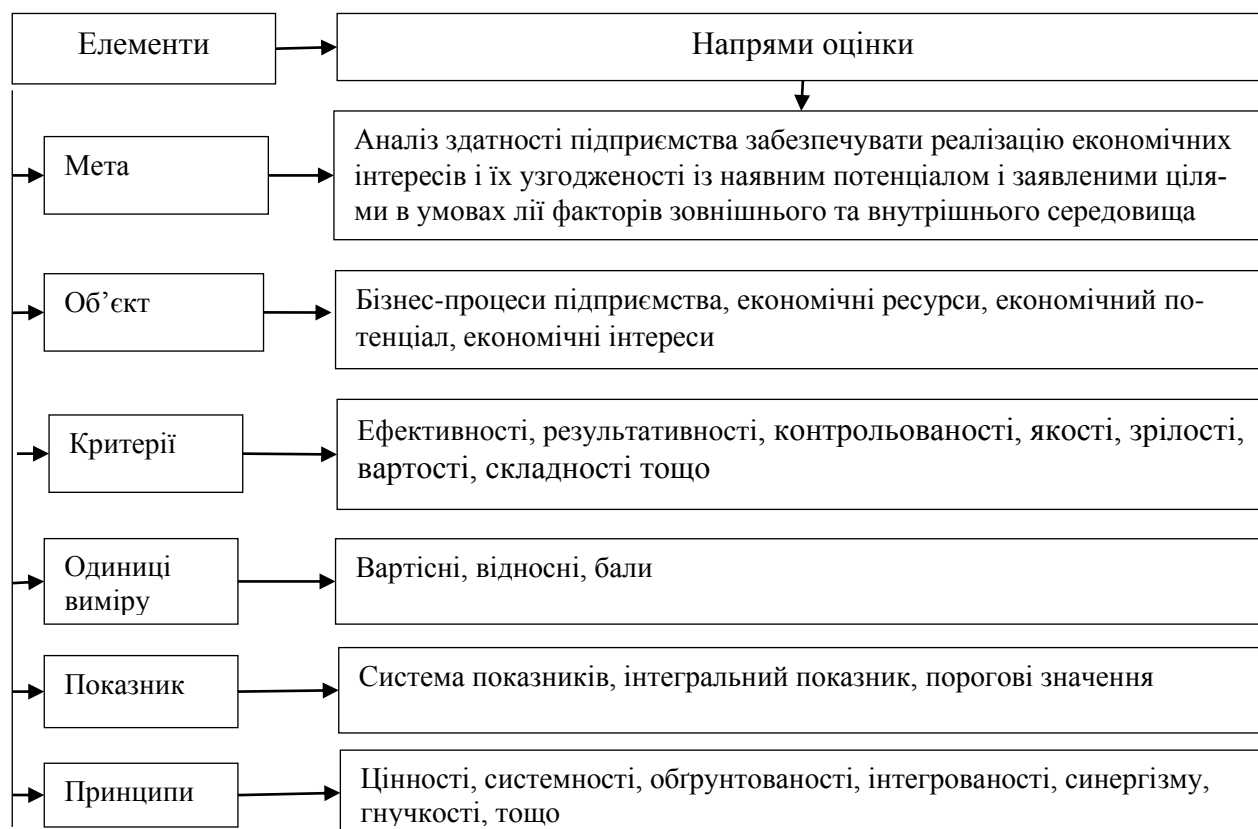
Елементи

Напрями оцінки

Мета

Аналіз здатності підприємства забезпечувати реалізацію економічних інтересів і їх узгодженості із наявним потенціалом і заявленими цілями в умовах лії факторів зовнішнього та внутрішнього середовища

Об’єкт

Бізнес-процеси підприємства, економічні ресурси, економічний потенціал, економічні інтереси

Критерії

Ефективності, результативності, контрольованості, якості, зрілості, вартості, складності тощо

Одиниці виміру

Вартісні, відносні, бали

Показник

Система показників, інтегральний показник, порогові значення

Принципи

Цінності, системності, обгрунтованості, інтегрованості, синергізму, гнучкості, тощо